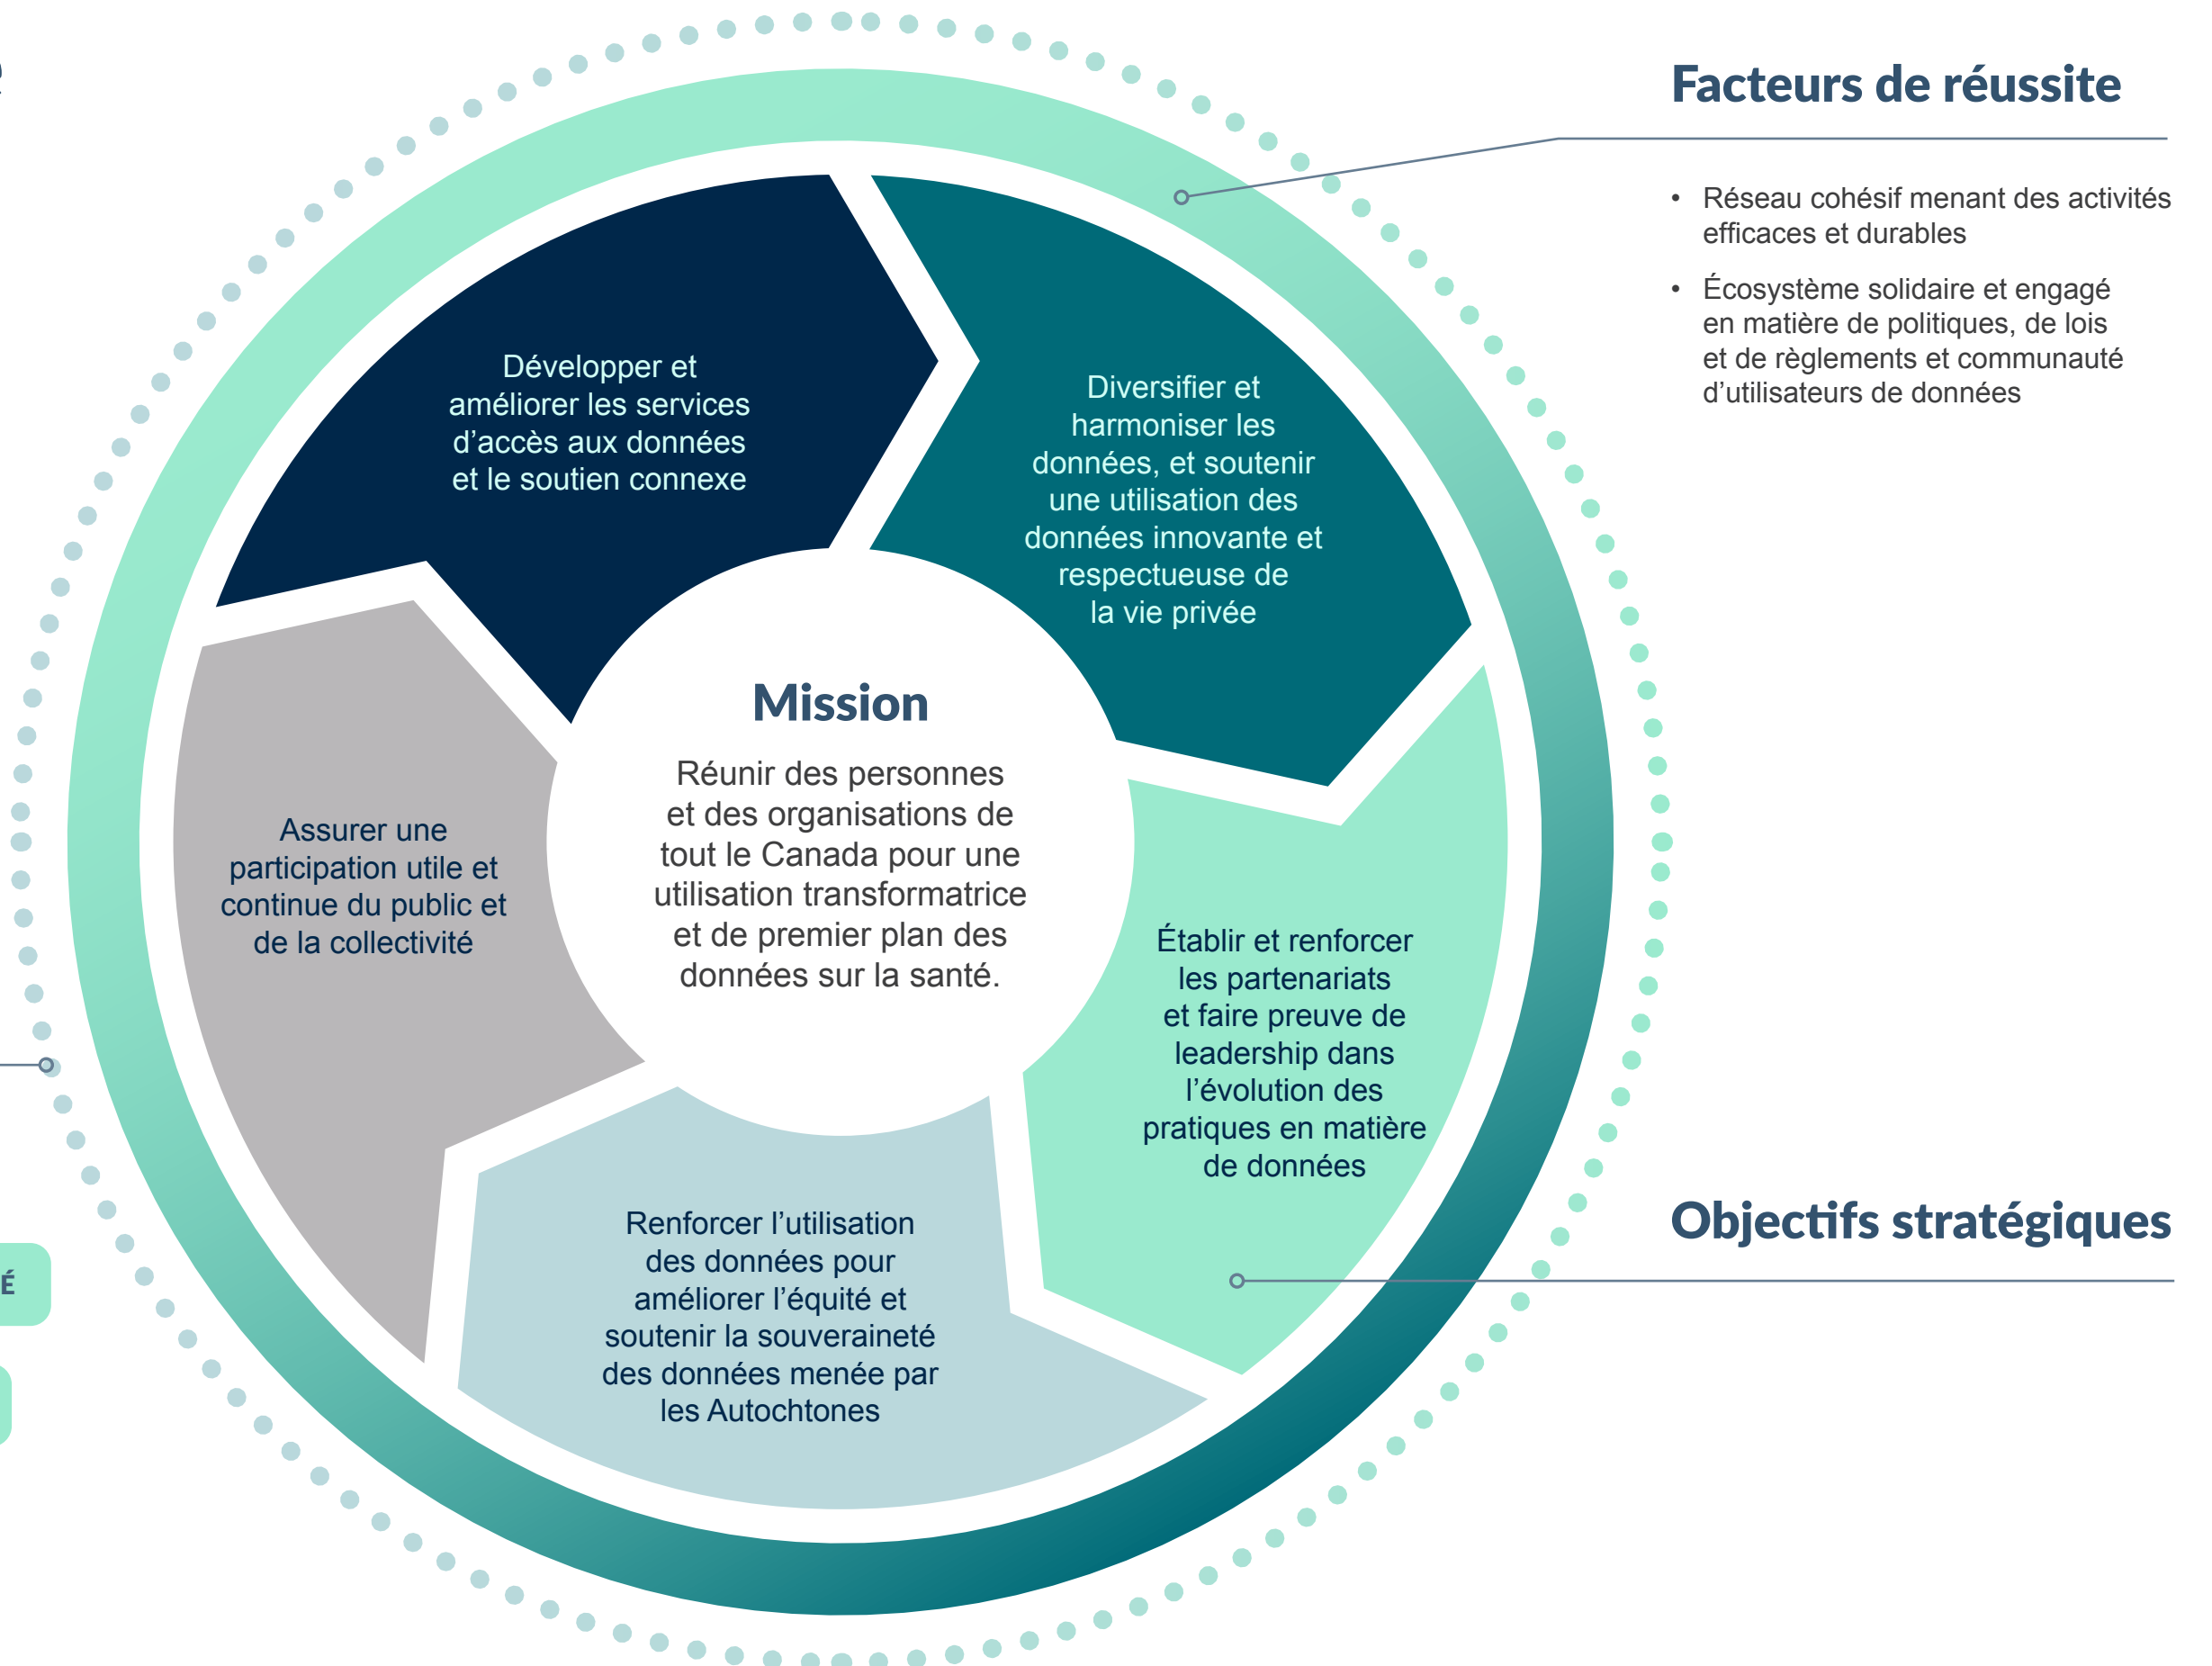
Facteurs de réussite

• Réseau cohésif menant des activités efficaces et durables

• Écosystème solidaire et engagé en matière de politiques, de lois et de règlements et communauté d'utilisateurs de données

Développer et améliorer les services d'accès aux données et le soutien connexe

Diversifier et harmoniser les données, et soutenir une utilisation des données innovante et respectueuse de la vie privée

Mission

Réunir des personnes et des organisations de tout le Canada pour une utilisation transformatrice et de premier plan des données sur la santé.

Assurer une participation utile et continue du public et de la collectivité

Établir et renforcer les partenariats et faire preuve de leadership dans l'évolution des pratiques en matière de données

Renforcer l'utilisation des données pour améliorer l'équité et soutenir la souveraineté des données menée par les Autochtones

Objectifs stratégiques

É